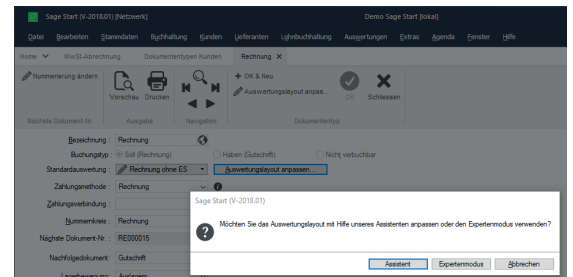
Sage Start (V-2018.01) [Netzwerk]
Demo Sage Start [lokal]

Datei Bearbeiten Stammdaten Buchhaltung Kunden Lieferanten Lohnbuchhaltung Auswertungen Extras Agenda Fenster Hilfe

Home MwSt-Abrechnung Dokumententypen Kunden Rechnung ✕

Nummerierung ändern
Nächste Dokument-Nr.
Vorschau Drucken
Ausgabe
Navigation
OK & Neu
Auswertungslayout anpas...
OK Schliessen
Dokumenttyp

Bezeichnung : Rechnung
Buchungstyp : Soll (Rechnung) Haben (Gutschrift) Nicht verbuchbar
Standardauswertung : Rechnung ohne ES Auswertungslayout anpassen...
Zahlungsmethode : Rechnung
Zahlungsverbindung :
Nummernkreis : Rechnung
Nächste Dokument-Nr. : RE000015
Nachfolgedokument : Gutschrift
Lagerbewegung : Ausgang

Sage Start (V-2018.01)

Möchten Sie das Auswertungslayout mit Hilfe unseres Assistenten anpassen oder den Expertenmodus verwenden?

Assistent Expertenmodus Abbrechen